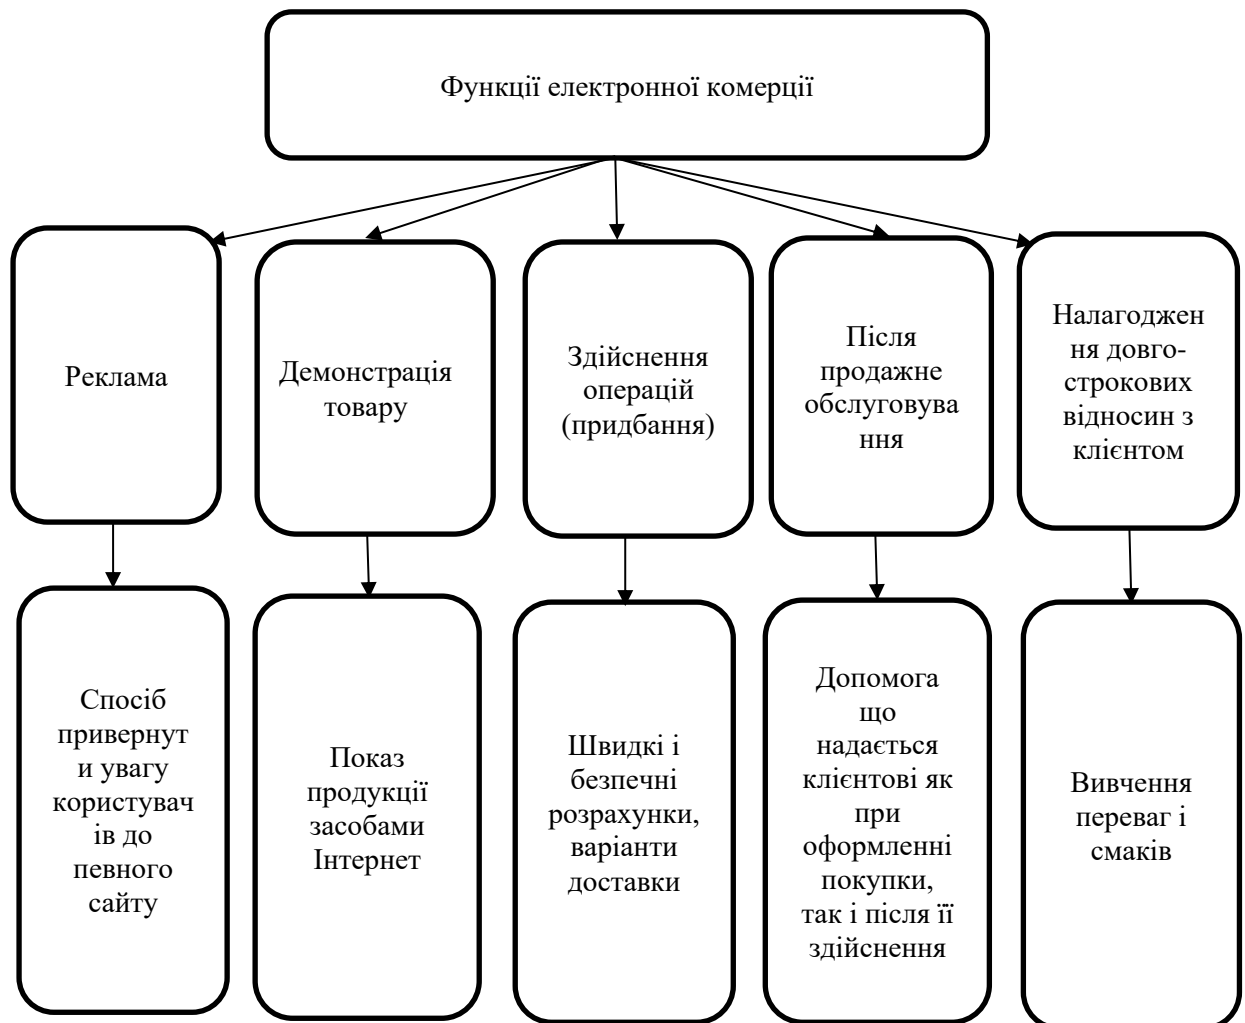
Функції електронної комерції

Реклама

Демонстрація товару

Здійснення операцій (придбання)

Після продажне обслуговування

Налагодження довгострокових відносин з клієнтом

Спосіб привернути увагу користувачів до певного сайту

Показ продукції засобами Інтернет

Швидкі і безпечні розрахунки, варіанти доставки

Допомога що надається клієнтові як при оформленні покупки, так і після її здійснення

Вивчення переваг і смаків